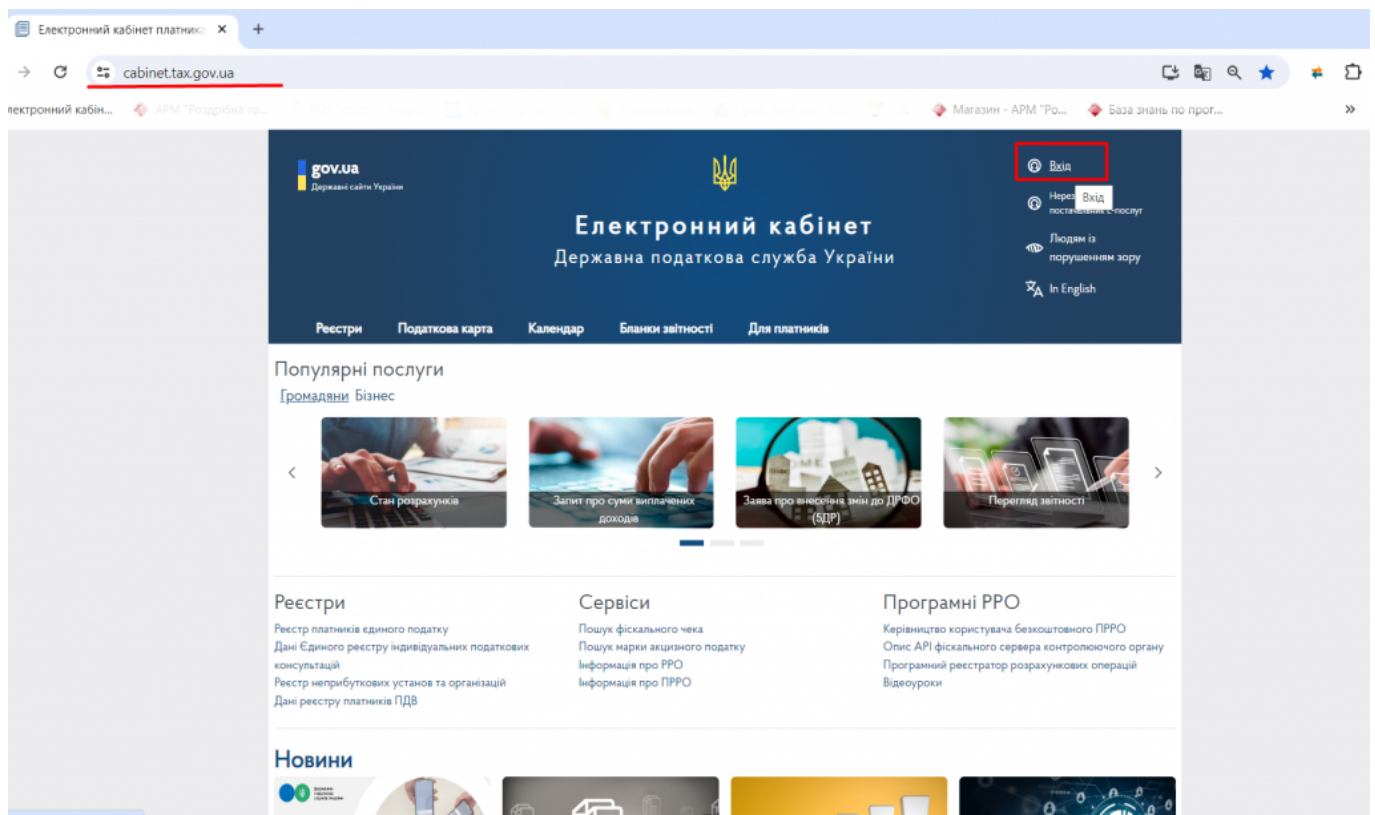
Електронний кабінет платника ×
+
cabinet.tax.gov.ua
лектронний кабін... АРМ "Роздрібна то... Магазин - АРМ "Ро... База знань по прог...
»
gov.ua
Державні сайти України
Електронний кабінет
Державна податкова служба України
Вхід
Нерез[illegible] Вхід
постачальник е-послуг
Людям із порушенням зору
In English
Реєстри
Податкова карта
Календар
Бланки звітності
Для платників
Популярні послуги
Громадяни Бізнес
Стан розрахунків
Запит про суми виплачених доходів
Заява про внесення змін до ДРФО (5ДР)
Перегляд звітності
Реєстри
Реєстр платників єдиного податку
Дані Єдиного реєстру індивідуальних податкових консультацій
Реєстр неприбуткових установ та організацій
Дані реєстру платників ПДВ
Сервіси
Пошук фіскального чека
Пошук марки акцизного податку
Інформація про РРО
Інформація про ПРРО
Програмні РРО
Керівництво користувача безкоштовного ПРРО
Опис API фіскального сервера контролюючого органу
Програмний реєстратор розрахункових операцій
Відеоуроки
Новини